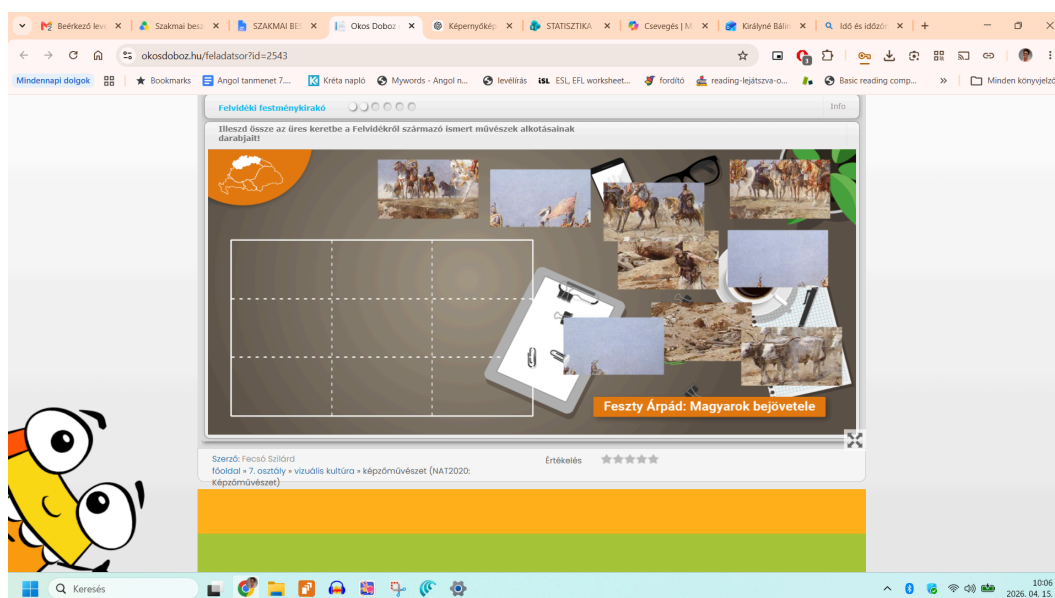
Beérkező leve | Szakmai besz | SZAKMAI BES | Okos Doboz | Képernyőkép | STATISZTIKA | Csevegés | M | Királyné Bálin | Idő és időzón

okosdoboz.hu/feladatsor?id=2543

Mindennapi dolgok | Bookmarks | Angol tanmenet 7.... | Kréta napló | Mywords - Angol n... | levélírás | ESL, EFL worksheet... | fordító | reading-lejátszva-o... | Basic reading comp... | » | Minden könyvjelző

Felvidéki festménykirakó

Info

Illeszd össze az üres keretbe a Felvidékről származó ismert művészek alkotásainak darabjait!

Feszty Árpád: Magyarok bejövetele

Szerző: Fecső Szilárd

Értékelés

főoldal » 7. osztály » vizuális kultúra » képzőművészet (NAT2020: Képzőművészet)

Keresés

10:06
2026. 04. 15.